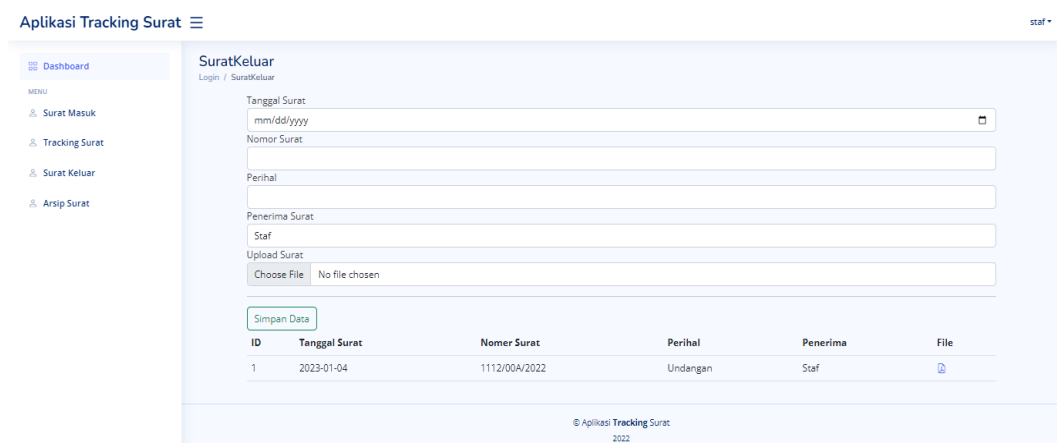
Aplikasi Tracking Surat ☰

staf ▾

Dashboard

MENU

Surat Masuk

Tracking Surat

Surat Keluar

Arsip Surat

SuratKeluar

Login / SuratKeluar

Tanggal Surat

mm/dd/yyyy

Nomor Surat

Perihal

Penerima Surat

Staf

Upload Surat

Choose File No file chosen

Simpan Data

| ID | Tanggal Surat | Nomer Surat | Perihal | Penerima | File |
|---|---|---|---|---|---|
| 1 | 2023-01-04 | 1112/00A/2022 | Undangan | Staf | |

© Aplikasi Tracking Surat 2022